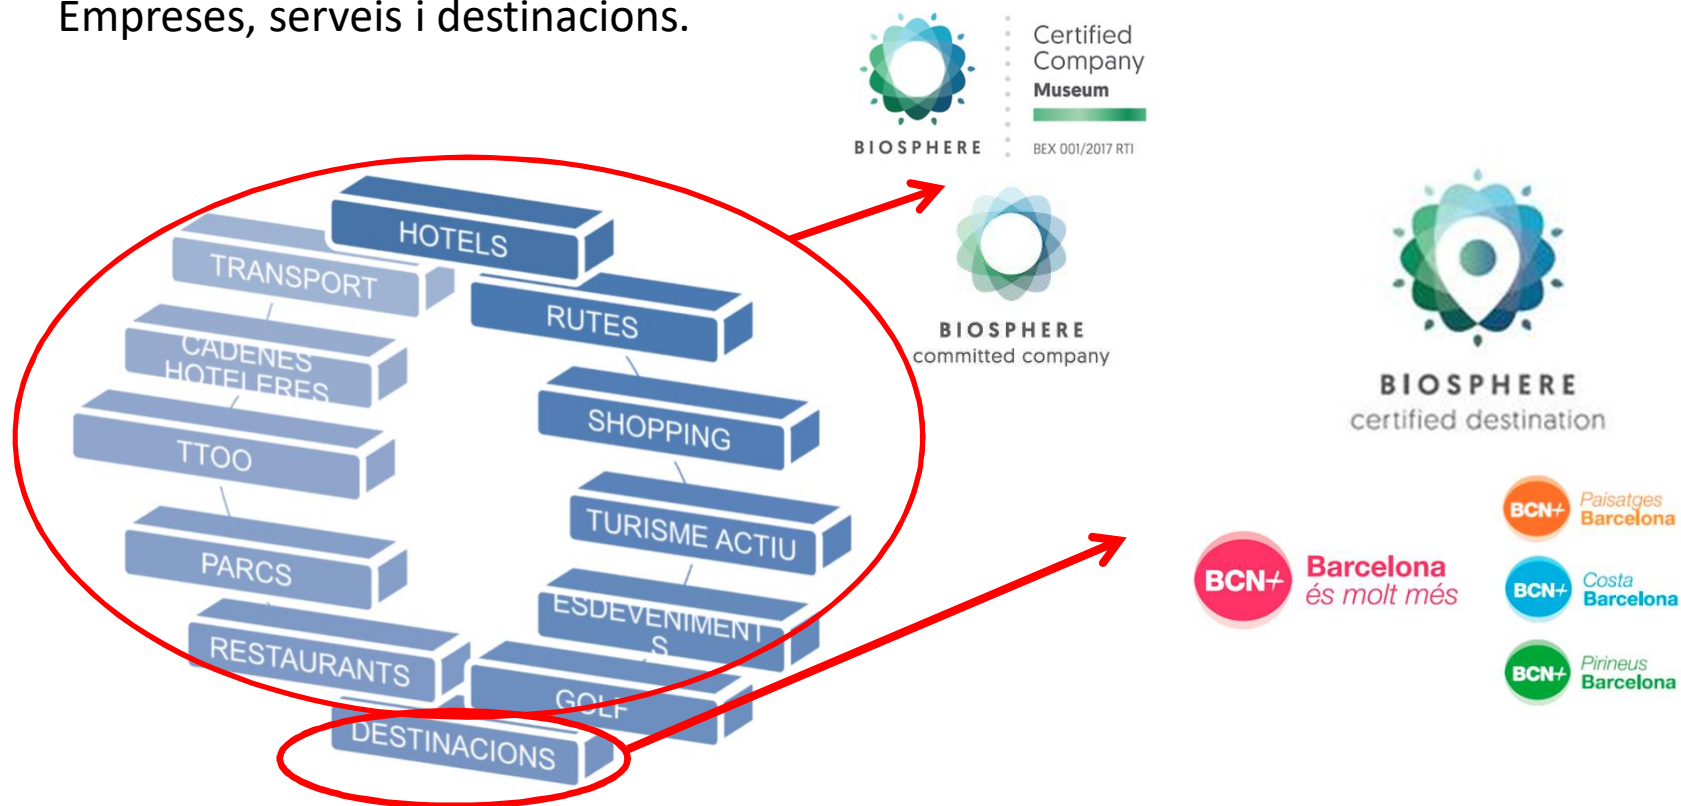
Empreses, serveis i destinacions.

BIOSPHERE

Certified Company Museum

BEX 001/2017 RTI

HOTELS

TRANSPORT

RUTES

CADENES HOTELERES

SHOPPING

TTOO

TURISME ACTIU

PARCS

ESDEVENIMENTS

RESTAURANTS

GOLF

DESTINACIONS

BIOSPHERE committed company

BIOSPHERE certified destination

BCN+ Barcelona és molt més

BCN+ Paisatges Barcelona

BCN+ Costa Barcelona

BCN+ Pirineus Barcelona